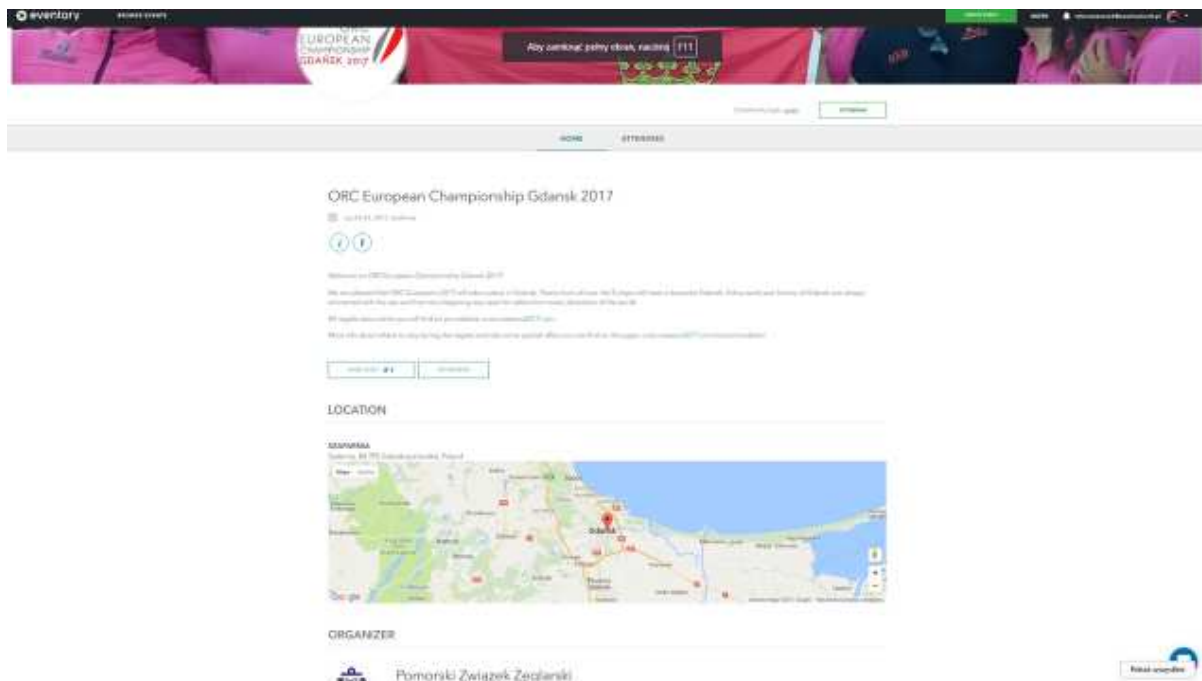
eventory

EUROPEAN CHAMPIONSHIP GDAŃSK 2017

Aby zamknąć pełny ekran, naciśnij F11

HOME ATTENDEES

ORC European Championship Gdansk 2017

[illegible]

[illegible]

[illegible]

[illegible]

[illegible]

LOCATION

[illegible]

Gdańsk

Google

ORGANIZER

Pomorski Związek Żeglarski